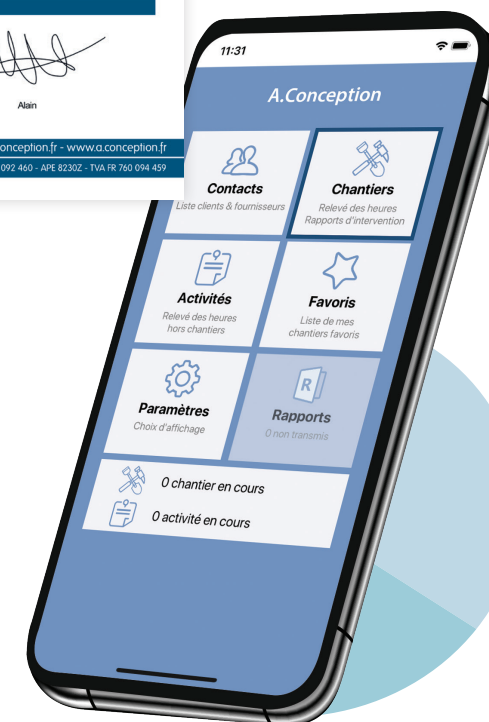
Alain

onception.fr - www.a.conception.fr
092 460 - APE 8230Z - TVA FR 760 094 459

11:31

A.Conception

Contacts
Liste clients & fournisseurs

Chantiers
Relevé des heures
Rapports d'intervention

Activités
Relevé des heures hors chantiers

Favoris
Liste de mes chantiers favoris

Paramètres
Choix d'affichage

R
Rapports
0 non transmis

0 chantier en cours

0 activité en cours